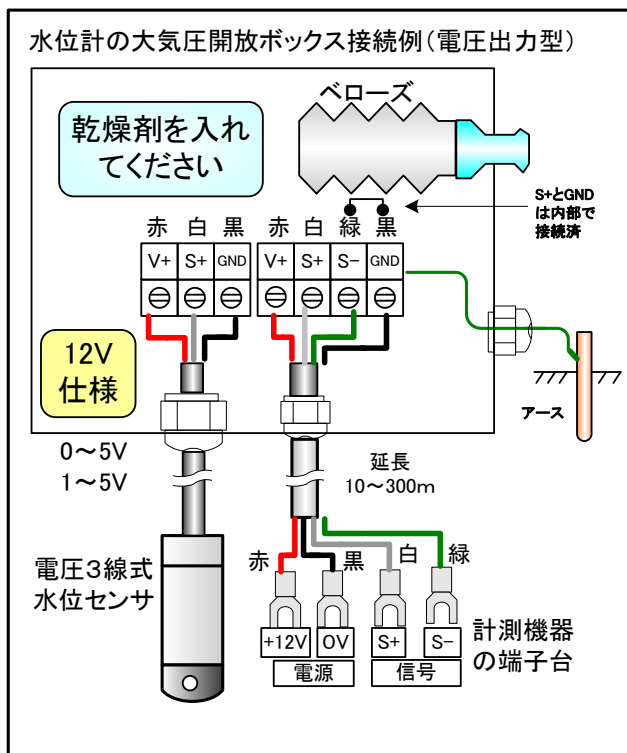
水位計の大気圧開放ボックス接続例(電圧出力型)

ベローズ

乾燥剤を入れてください

S+とGNDは内部で接続済

赤 白 黒 赤 白 緑 黒

V+ S+ GND V+ S+ S− GND

12V仕様

アース

0〜5V
1〜5V

延長
10〜300m

電圧3線式水位センサ

赤 黒 白 緑

+12V OV S+ S−

電源 信号

計測機器の端子台